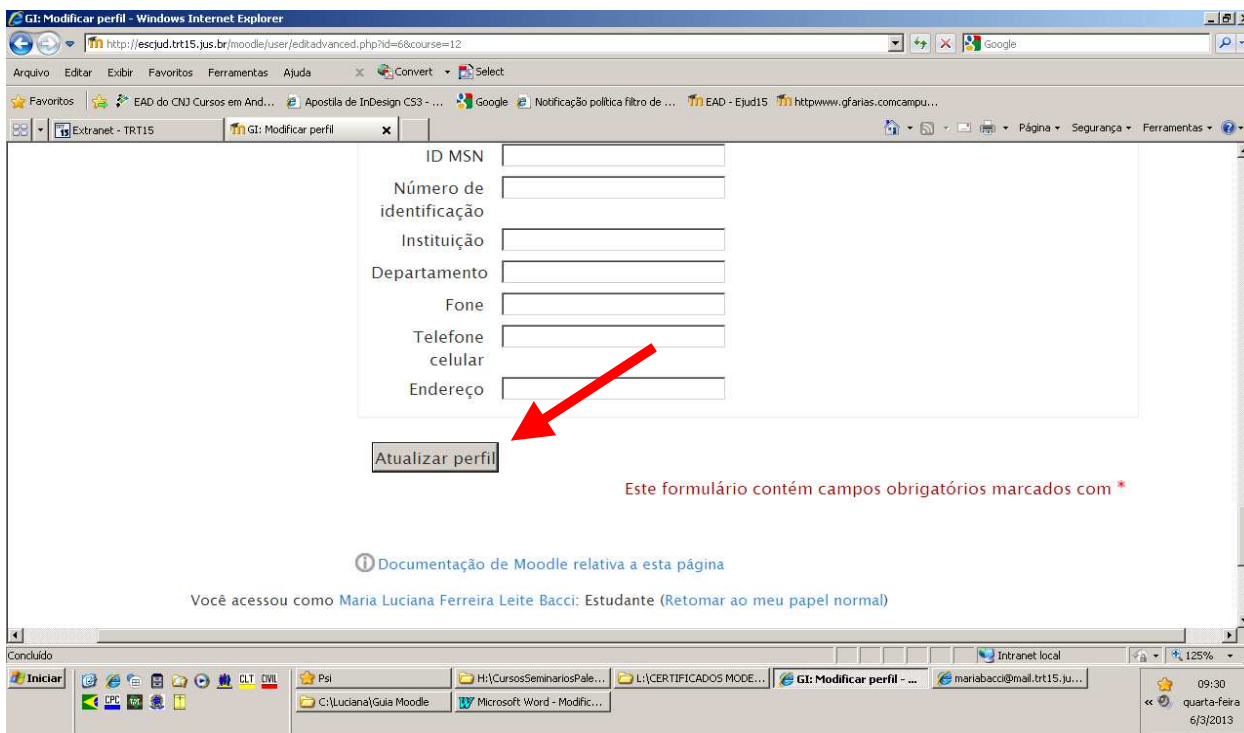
GI: Modificar perfil - Windows Internet Explorer

http://escjud.trt15.jus.br/moodle/user/editadvanced.php?id=6&course=12

Google

Arquivo Editar Exibir Favoritos Ferramentas Ajuda

Convert Select

Favoritos EAD do CNJ Cursos em And... Apostila de InDesign CS3 - ... Google Notificação política filtro de ... EAD - Ejud15 httpwww.gfarias.comcampu...

Extranet - TRT15 GI: Modificar perfil

Página Segurança Ferramentas

ID MSN

Número de identificação

Instituição

Departamento

Fone

Telefone celular

Endereço

Atualizar perfil

Este formulário contém campos obrigatórios marcados com *

Documentação de Moodle relativa a esta página

Você acessou como Maria Luciana Ferreira Leite Bacci: Estudante (Retomar ao meu papel normal)

Concluído

Intranet local

125%

Iniciar

CLT CIVIL

CPC

Psi

H:\CursosSeminariosPale...

L:\CERTIFICADOS MODE...

GI: Modificar perfil - ...

mariabacci@mail.trt15.ju...

C:\Luciana\Guia Moodle

Microsoft Word - Modific...

09:30
quarta-feira
6/3/2013